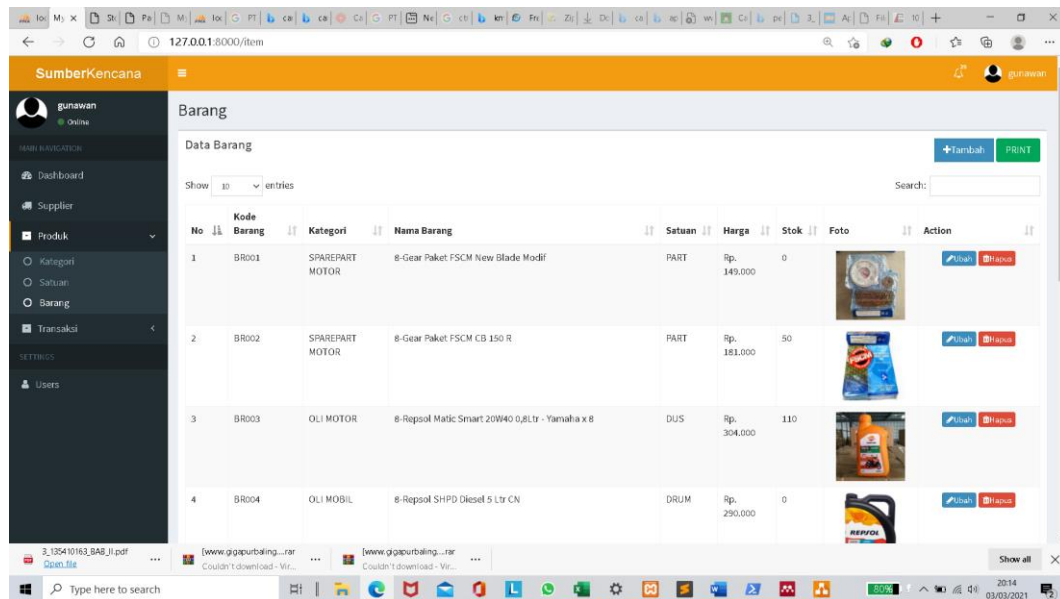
lo: My × St Pa Mi lo: PT ca ca Ca PT Ne cb km Fn Zu Dc ca ac wi Ca pe 3. A Fil 10 +

127.0.0.1:8000/item

SumberKencana

gunawan

gunawan
Online

MAIN NAVIGATION

Dashboard

Supplier

Produk

Kategori

Satuan

Barang

Transaksi

SETTINGS

Users

Barang

Data Barang

+Tambah PRINT

Show 10 entries

Search:

| No | Kode Barang | Kategori | Nama Barang | Satuan | Harga | Stok | Foto | Action |
|---|---|---|---|---|---|---|---|---|
| 1 | BR001 | SPAREPART MOTOR | 8-Gear Paket FSCM New Blade Modif | PART | Rp. 149.000 | 0 | | Ubah Hapus |
| 2 | BR002 | SPAREPART MOTOR | 8-Gear Paket FSCM CB 150 R | PART | Rp. 181.000 | 50 | | Ubah Hapus |
| 3 | BR003 | OLI MOTOR | 8-Repsol Matic Smart 20W40 0,8Ltr - Yamaha x 8 | DUS | Rp. 304.000 | 110 | | Ubah Hapus |
| 4 | BR004 | OLI MOBIL | 8-Repsol SHPD Diesel 5 Ltr CN | DRUM | Rp. 290.000 | 0 | REPSOL | Ubah Hapus |

3_135410163_BAB_II.pdf
Open file

[www.gigapurbaling....rar
Couldn't download - Vir...

[www.gigapurbaling....rar
Couldn't download - Vir...

Show all

Type here to search

80%

20:14
03/03/2021